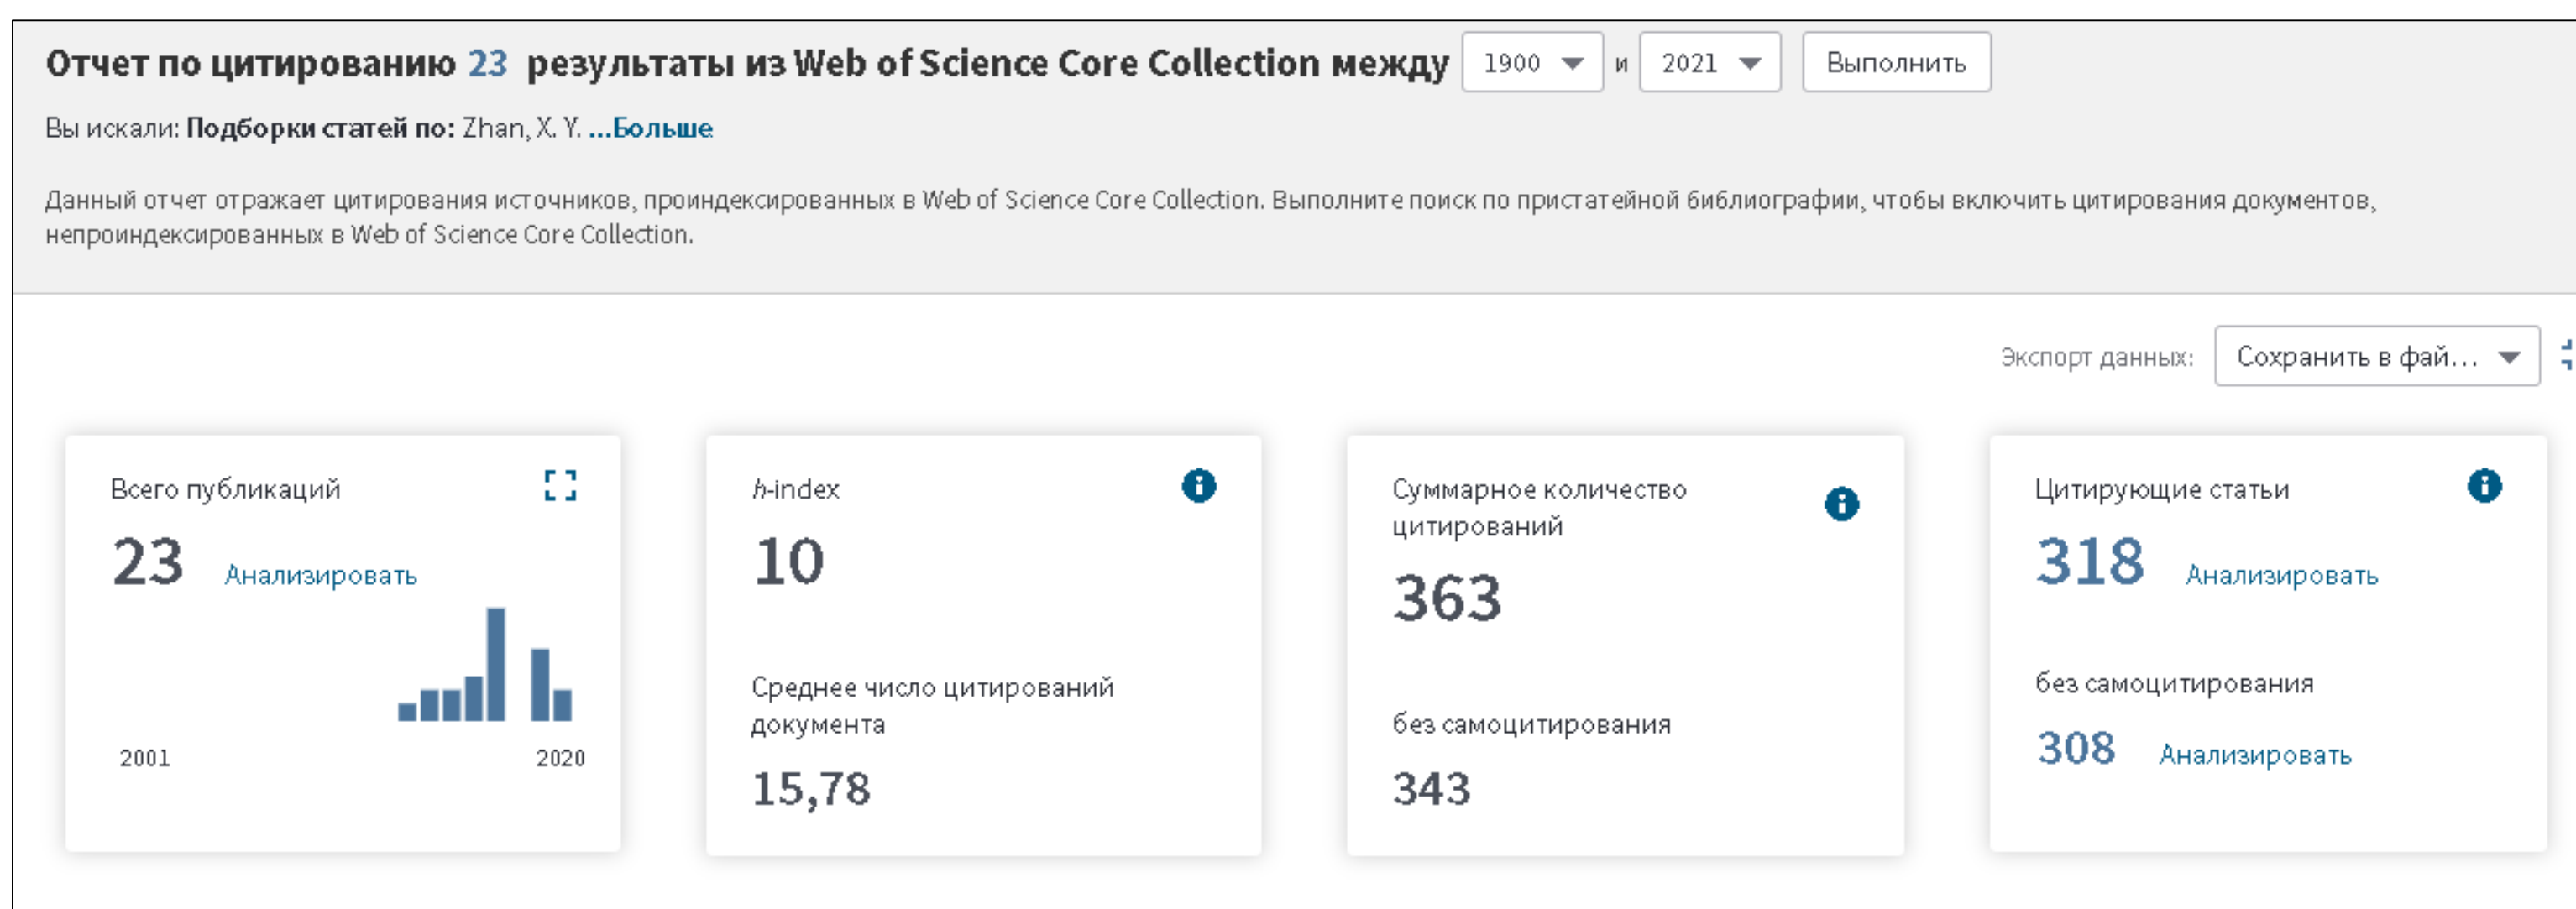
Отчет по цитированию 23 результаты из Web of Science Core Collection между 1900 и 2021 Выполнить

Вы искали: Подборки статей по: Zhan, X. Y. ...Больше

Данный отчет отражает цитирования источников, проиндексированных в Web of Science Core Collection. Выполните поиск по пристатейной библиографии, чтобы включить цитирования документов, непроиндексированных в Web of Science Core Collection.

Экспорт данных: Сохранить в фай...

Всего публикаций
23 Анализировать
2001 2020

h-index
10
Среднее число цитирований документа
15,78

Суммарное количество цитирований
363
без самоцитирования
343

Цитирующие статьи
318 Анализировать
без самоцитирования
308 Анализировать